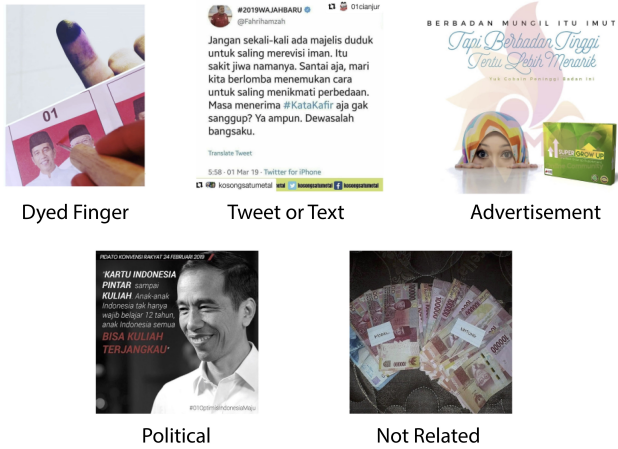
01

Dyed Finger

#2019WAJAHBARU
@Fahrihamzah
01cianjur

Jangan sekali-kali ada majelis duduk untuk saling merevisi iman. Itu sakit jiwa namanya. Santai aja, mari kita berlomba menemukan cara untuk saling menikmati perbedaan. Masa menerima #KataKafir aja gak sanggup? Ya ampun. Dewasalah bangsaku.

Translate Tweet

5:58 · 01 Mar 19 · Twitter for iPhone

kosongsatumetal kosongsatumetal kosongsatumetal

Tweet or Text

BERBADAN MUNGIL ITU IMUT
Tapi Berbadan Tinggi Tentu Lebih Menarik
Yuk Cobain Peninggi Badan Ini

SUPER GROW UP

Advertisement

PIDATO KONVENSI RAKYAT 24 FEBRUARI 2019
"KARTU INDONESIA PINTAR sampai KULIAH. Anak-anak Indonesia tak hanya wajib belajar 12 tahun, anak Indonesia semua BISA KULIAH TERJANGKAU"
#01OptimisIndonesiaMaju

Political

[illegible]

Not Related